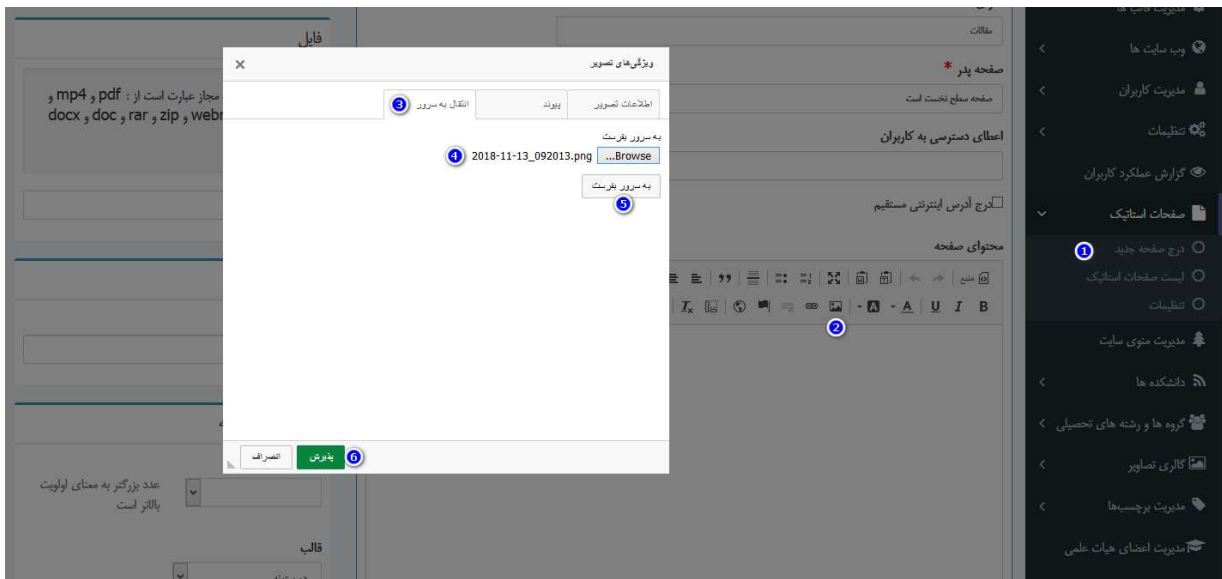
مدیریت قالب ها
وب سایت ها
مدیریت کاربران
تنظیمات
گزارش عملکرد کاربران
صفحات استاتیک
1 درج صفحه جدید
لیست صفحات استاتیک
تنظیمات
مدیریت منوی سایت
دانشکده ها
گروه ها و رشته های تحصیلی
گالری تصاویر
مدیریت برچسب‌ها
مدیریت اعضای هیات علمی

مقالات
صفحه پدر *
صفحه سطح نخست است
اعطای دسترسی به کاربران
درج آدرس اینترنتی مستقیم
محتوای صفحه
منبع
B I U A
2

فایل
مجاز عبارت است از : pdf و mp4 و docx و doc و rar و zip و webr
عدد بزرگتر به معنای اولویت بالاتر است
قالب

ویژگی‌های تصویر
×
اطلاعات تصویر
پیوند
انتقال به سرور 3
به سرور بفرست
Browse... 2018-11-13_092013.png 4
به سرور بفرست 5
پذیرش 6
انصراف